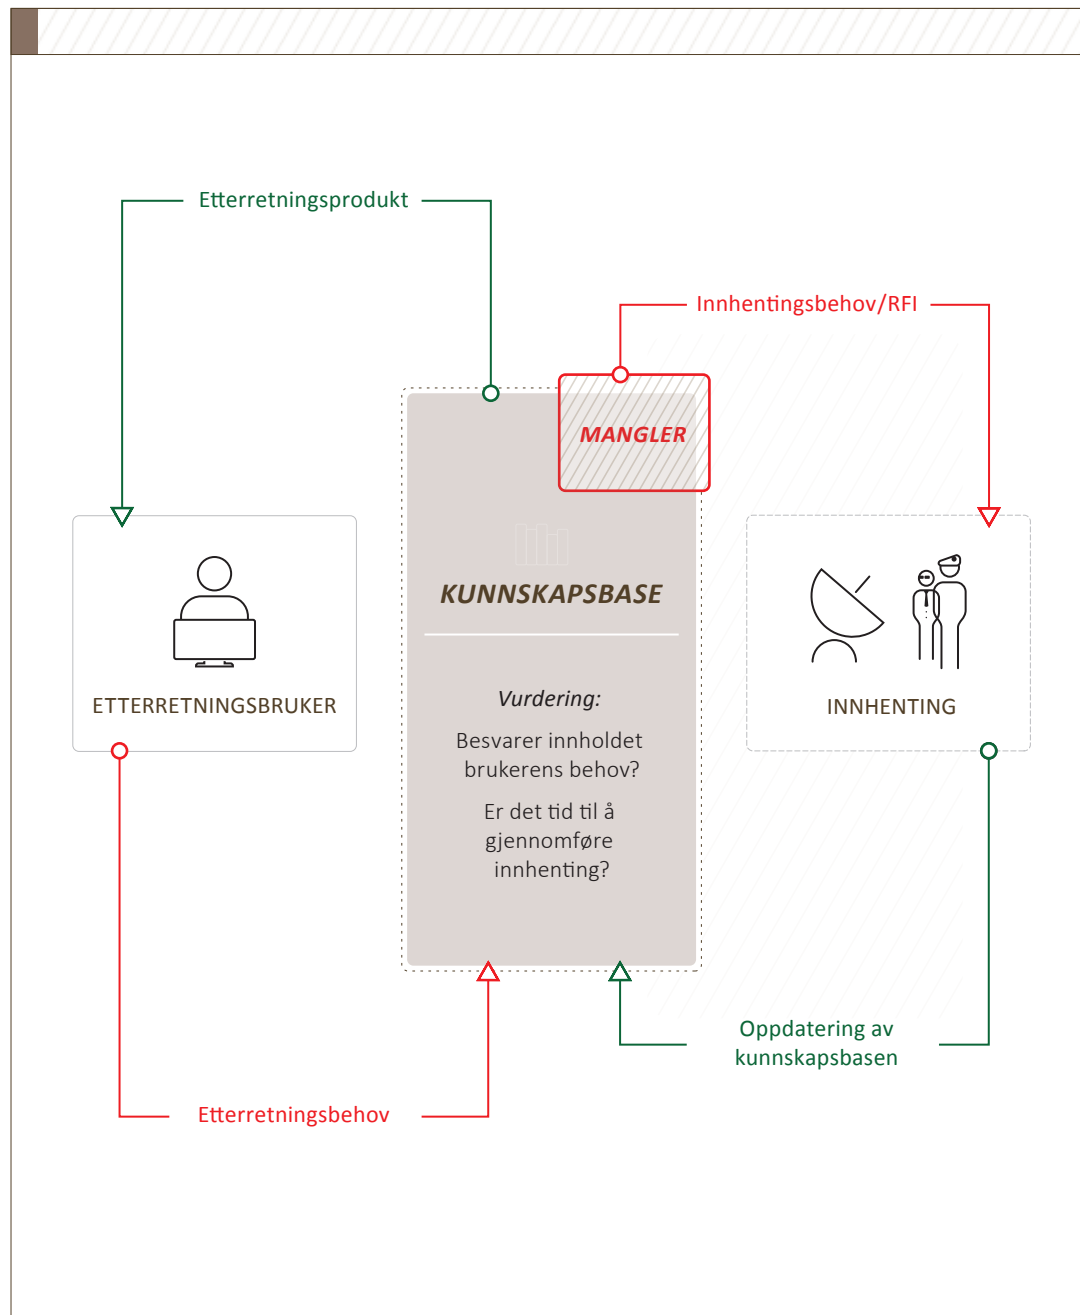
Etterretningsprodukt

Innhentingsbehov/RFI

MANGLER

KUNNSKAPSBASE

Vurdering:

Besvarer innholdet brukerens behov?

Er det tid til å gjennomføre innhenting?

ETTERRETNINGSBRUKER

INNHENTING

Oppdatering av kunnskapsbasen

Etterretningsbehov